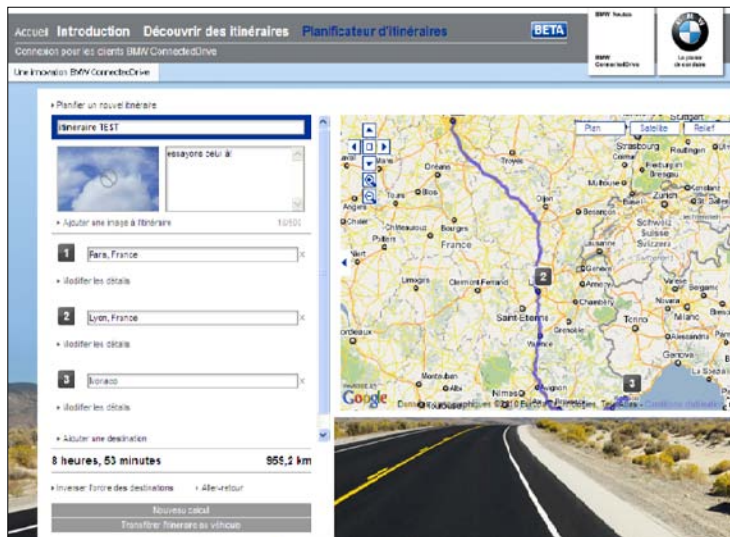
Accueil Introduction Découvrir des itinéraires Planificateur d'itinéraires BETA

Connexion pour les clients BMW ConnectedDrive

Une innovation BMW ConnectedDrive

BMW Toutes

BMW ConnectedDrive

Le plaisir de conduire

Planifier un nouvel itinéraire

Itinéraire TEST

essayons celui là

Ajouter une image à l'itinéraire

10/500

1 Paris, France

Modifier les détails

2 Lyon, France

Modifier les détails

3 Monaco

Modifier les détails

Ajouter une destination

8 heures, 53 minutes

955,2 km

Inverser l'ordre des destinations

Aller-retour

Nouveau calcul

Transférer l'itinéraire au véhicule

Plan Satellite Relief

Stuttgart Strasbourg Reutlingen Freiburg im Breisgau Mulhouse Konstanz Besançon Schweiz Suisse Svizzera Orléans Troyes Dijon Tours Blois Angers Châteauroux Bourges Poitiers France Limoges Clermont-Ferrand Annecy Chambéry Saint-Étienne Grenoble Valence Torino Novara Milano Alessandria Genova Bordeaux Montauban Albi Nîmes Avignon Toulouse

2

3

Google

Données cartographiques ©2010 Google - Conditions d'utilisation